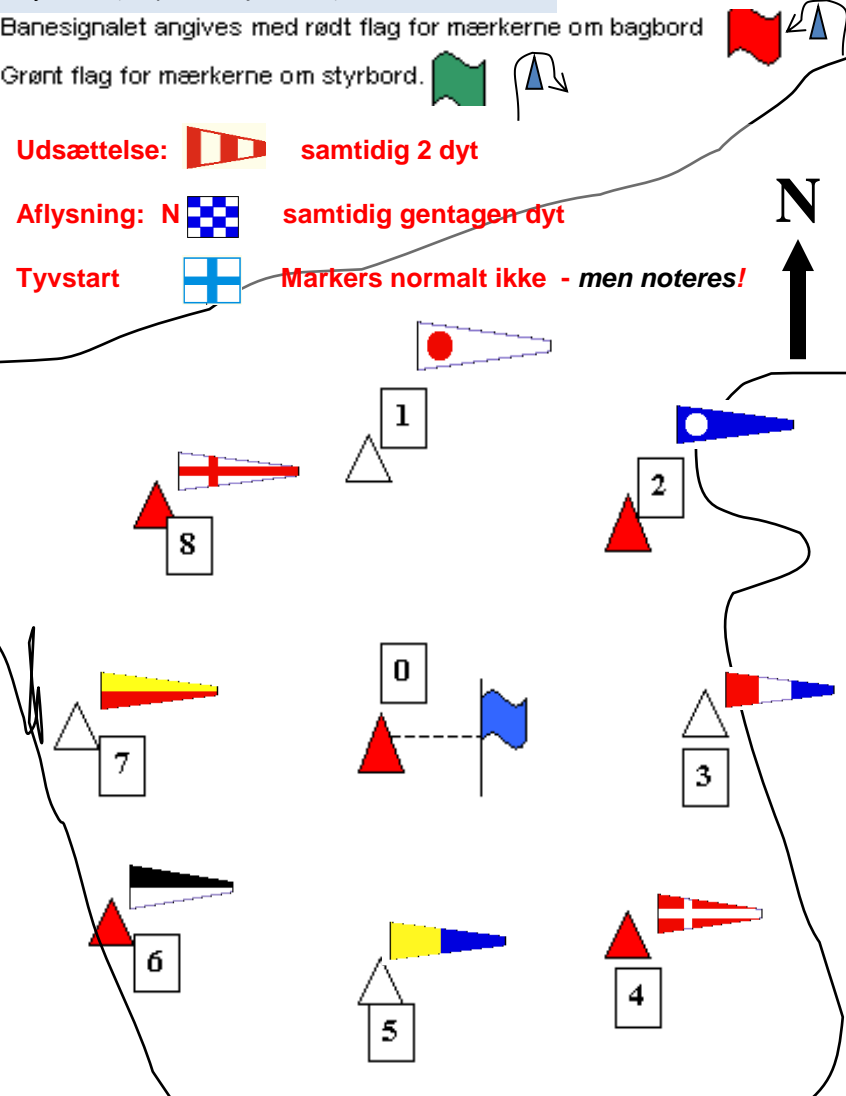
Banesignalet angives med rødt flag for mærkerne om bagbord

Grønt flag for mærkerne om styrbord.

Udsættelse: samtidig 2 dyt

Aflysning: N samtidig gentagen dyt

Tyvstart Markers normalt ikke - *men noteres!*

N

1

2

8

0

7

3

6

5

4